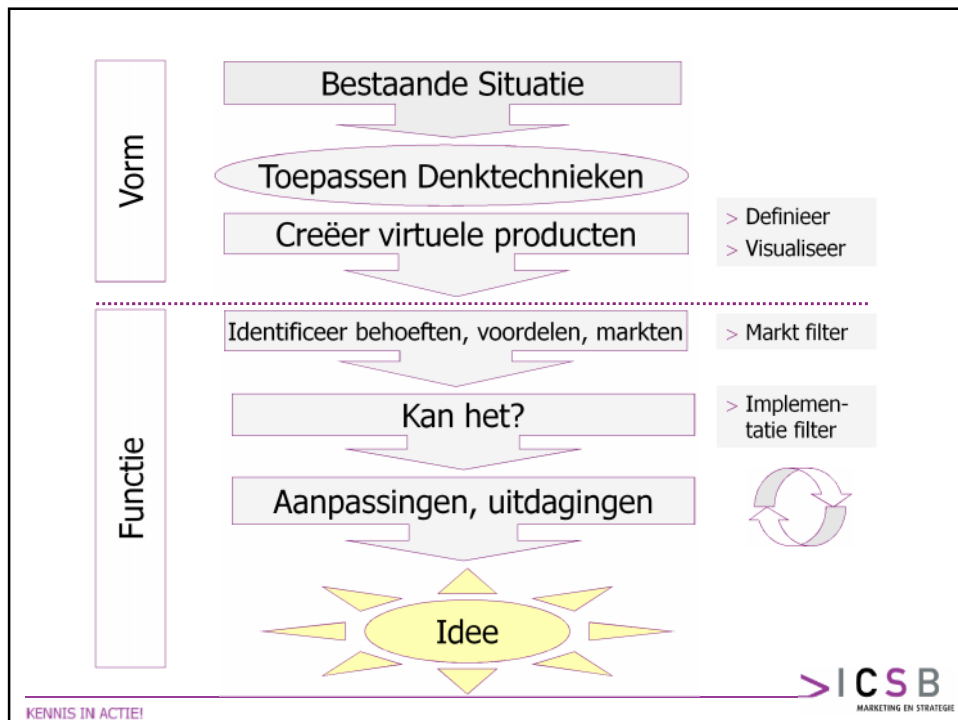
Vorm

Bestaande Situatie

Toepassen Denktechnieken

Creëer virtuele producten

> Definieer
> Visualiseer

Functie

Identificeer behoeften, voordelen, markten

> Markt filter

Kan het?

> Implementatie filter

Aanpassingen, uitdagingen

Idee

>ICSB
MARKETING EN STRATEGIE

KENNIS IN ACTIE!